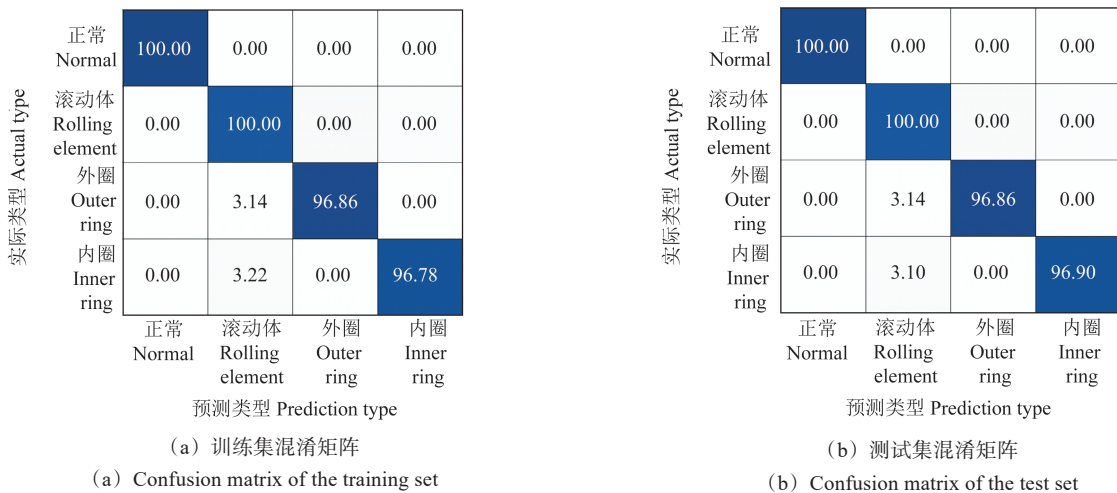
实际类型 Actual type

| | 正常 Normal | 滚动体 Rolling element | 外圈 Outer ring | 内圈 Inner ring |
|---|---|---|---|---|
| 正常 Normal | 100.00 | 0.00 | 0.00 | 0.00 |
| 滚动体 Rolling element | 0.00 | 100.00 | 0.00 | 0.00 |
| 外圈 Outer ring | 0.00 | 3.14 | 96.86 | 0.00 |
| 内圈 Inner ring | 0.00 | 3.22 | 0.00 | 96.78 |

预测类型 Prediction type

（a）训练集混淆矩阵
（a）Confusion matrix of the training set

实际类型 Actual type

| | 正常 Normal | 滚动体 Rolling element | 外圈 Outer ring | 内圈 Inner ring |
|---|---|---|---|---|
| 正常 Normal | 100.00 | 0.00 | 0.00 | 0.00 |
| 滚动体 Rolling element | 0.00 | 100.00 | 0.00 | 0.00 |
| 外圈 Outer ring | 0.00 | 3.14 | 96.86 | 0.00 |
| 内圈 Inner ring | 0.00 | 3.10 | 0.00 | 96.90 |

预测类型 Prediction type

（b）测试集混淆矩阵
（b）Confusion matrix of the test set